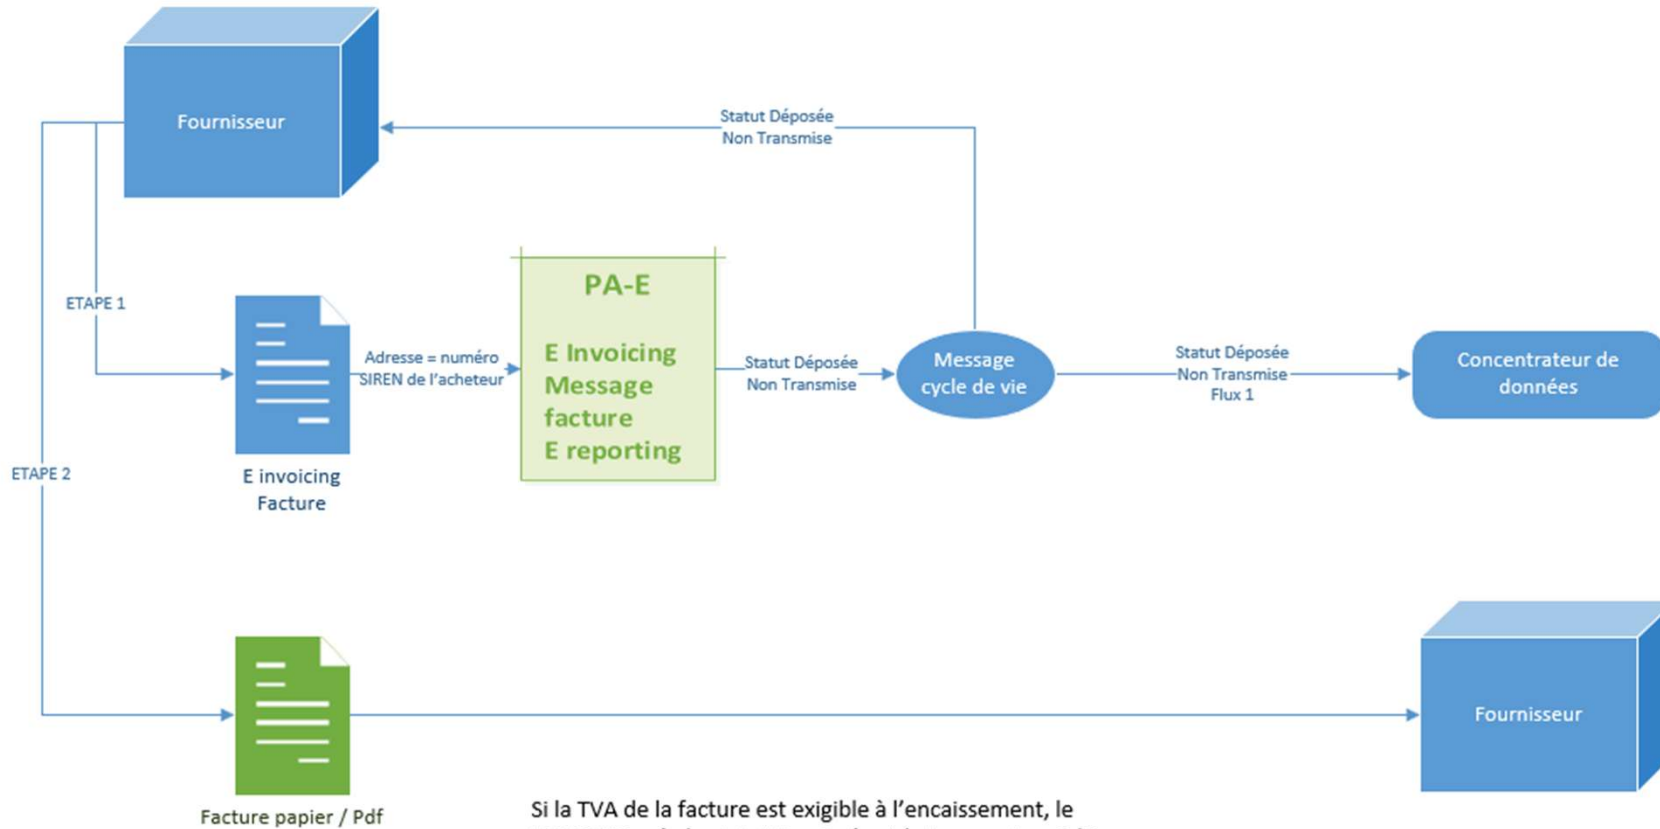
Fournisseur

Statut Déposée
Non Transmise

ETAPE 1

PA-E

E Invoicing
Message
facture
E reporting

Adresse = numéro
SIREN de l'acheteur

Statut Déposée
Non Transmise

Message
cycle de vie

Statut Déposée
Non Transmise
Flux 1

Concentrateur de
données

E invoicing
Facture

ETAPE 2

Fournisseur

Facture papier / Pdf

Si la TVA de la facture est exigible à l'encaissement, le
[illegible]